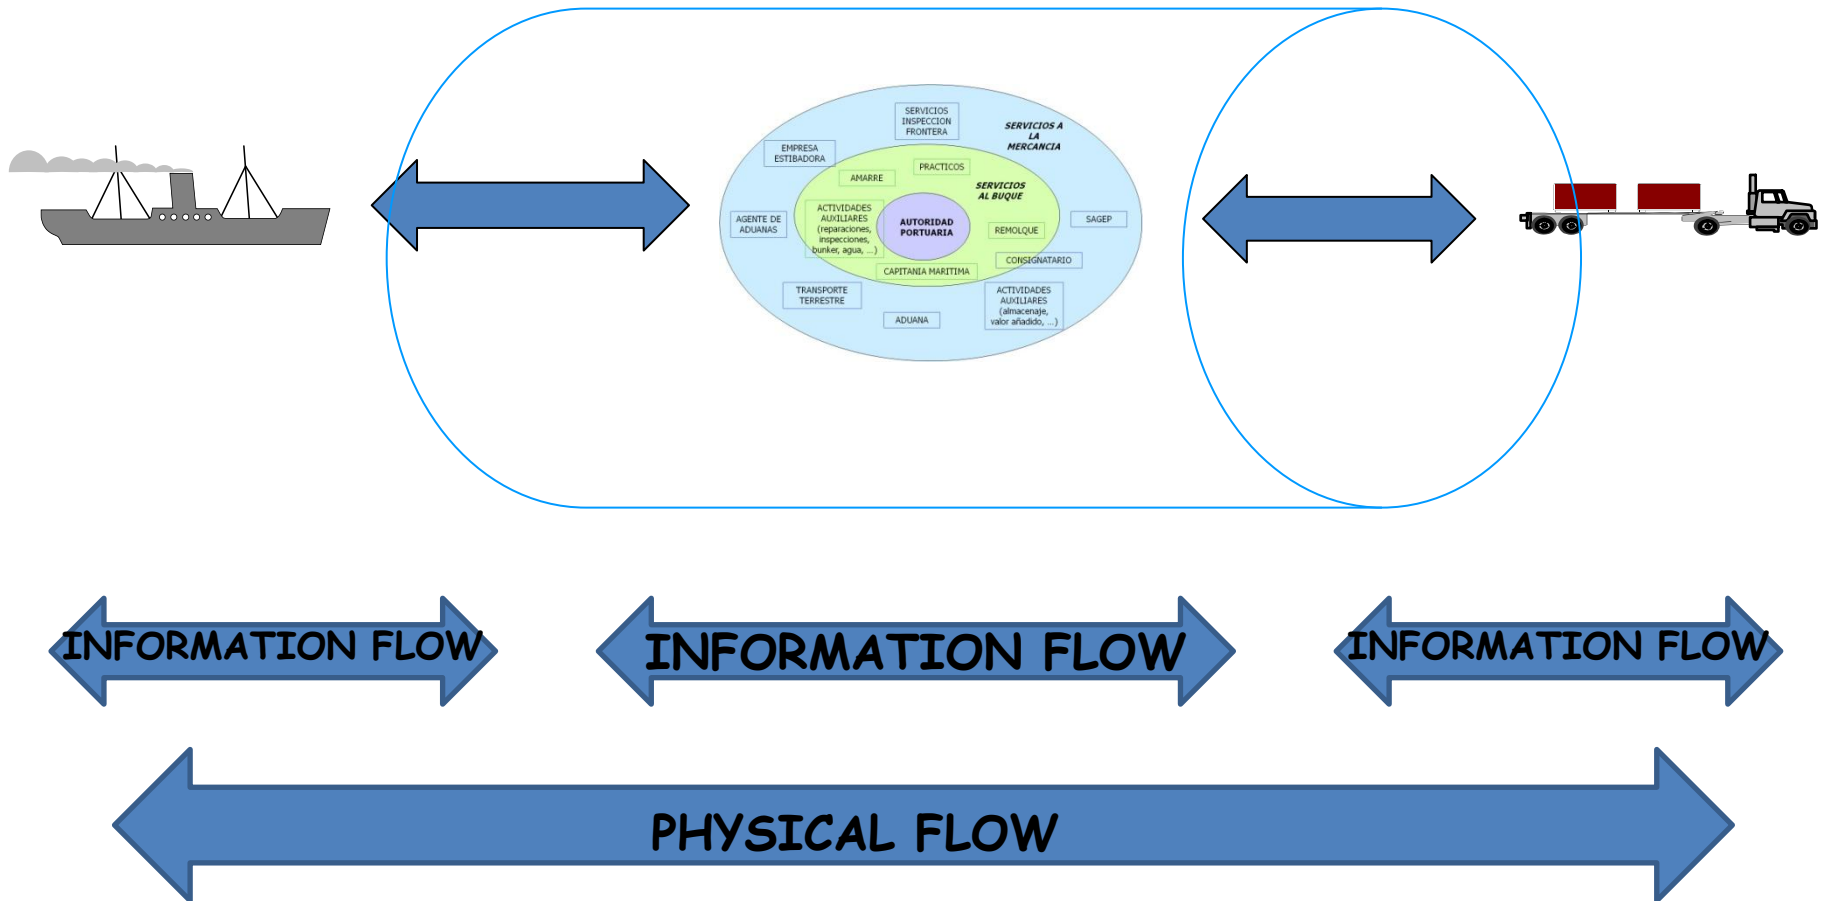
SERVICIOS INSPECCION FRONTERA

SERVICIOS A LA MERCANCIA

EMPRESA ESTIBADORA

PRACTICOS

AMARRE

SERVICIOS AL BUQUE

AGENTE DE ADUANAS

ACTIVIDADES AUXILIARES (reparaciones, inspecciones, bunker, agua, ...)

AUTORIDAD PORTUARIA

REMOLQUE

SAGEP

CONSIGNATARIO

CAPITANIA MARITIMA

TRANSPORTE TERRESTRE

ACTIVIDADES AUXILIARES (almacenaje, valor añadido, ...)

ADUANA

INFORMATION FLOW

INFORMATION FLOW

INFORMATION FLOW

PHYSICAL FLOW